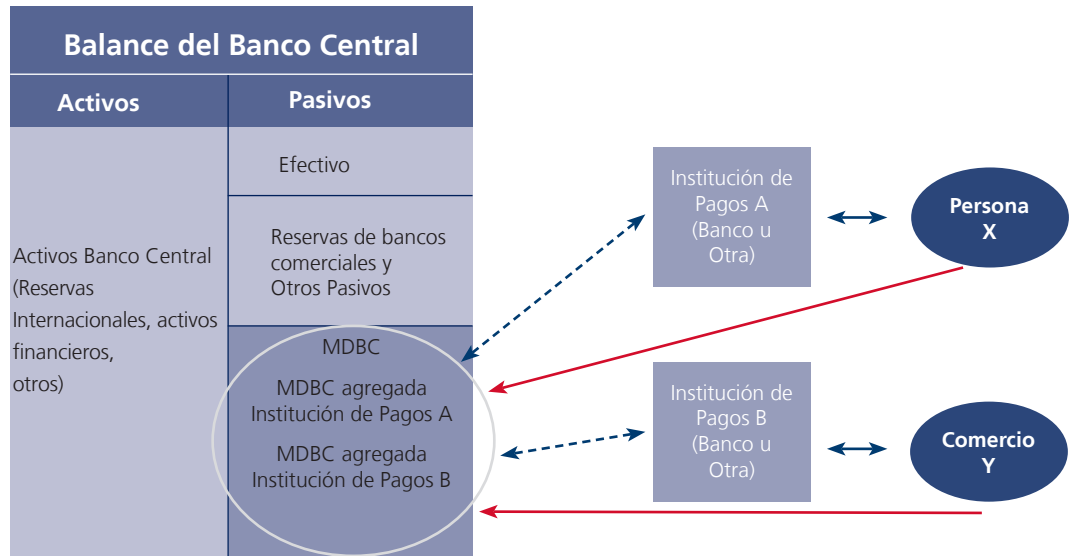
Balance del Banco Central

| Activos | Pasivos |
|---|---|
| Activos Banco Central (Reservas Internacionales, activos financieros, otros) | Efectivo |
| | Reservas de bancos comerciales y Otros Pasivos |
| | MDBC<br>MDBC agregada Institución de Pagos A<br>MDBC agregada Institución de Pagos B |

Institución de Pagos A (Banco u Otra)

Persona X

Institución de Pagos B (Banco u Otra)

Comercio Y